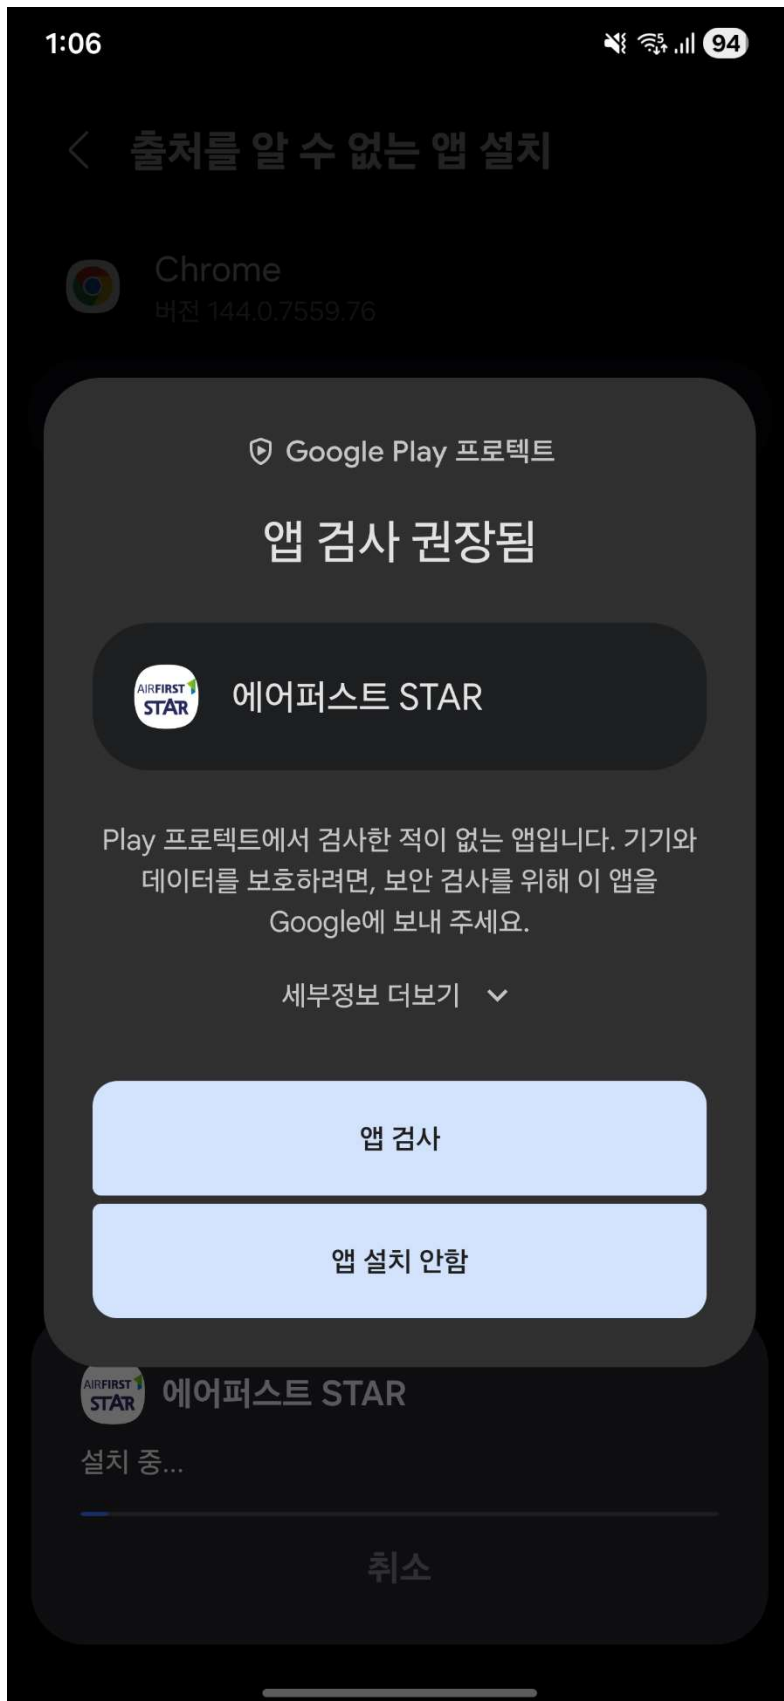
1:06

94

출처를 알 수 없는 앱 설치

Chrome
버전 144.0.7559.76

Google Play 프로텍트

앱 검사 권장됨

AIRFIRST STAR
에어퍼스트 STAR

Play 프로텍트에서 검사한 적이 없는 앱입니다. 기기와 데이터를 보호하려면, 보안 검사를 위해 이 앱을 Google에 보내 주세요.

세부정보 더보기

앱 검사

앱 설치 안함

AIRFIRST STAR
에어퍼스트 STAR

설치 중...

취소